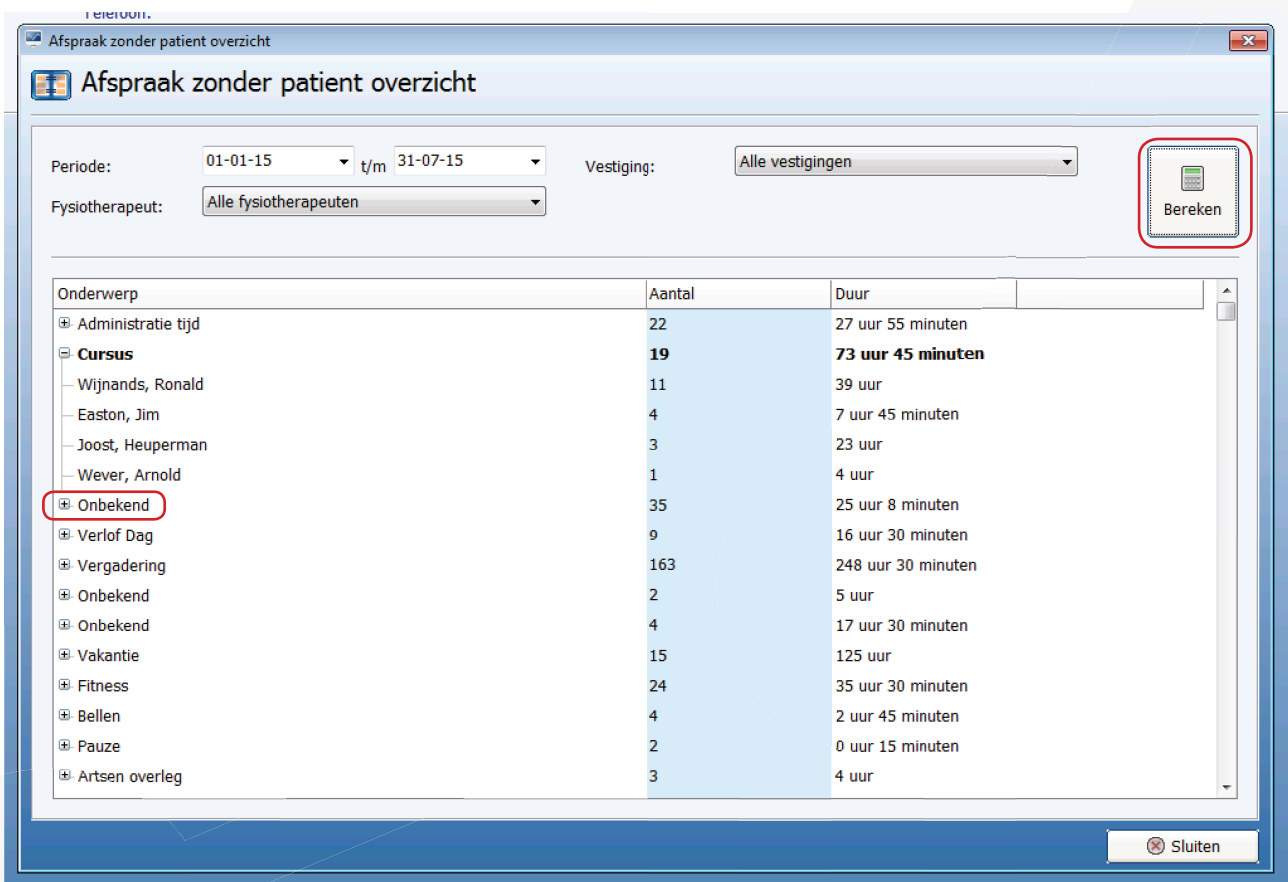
Telefoon:

Afspraak zonder patient overzicht

Afspraak zonder patient overzicht

Periode: 01-01-15 t/m 31-07-15

Vestiging: Alle vestigingen

Fysiotherapeut: Alle fysiotherapeuten

Bereken

| Onderwerp | Aantal | Duur |
|---|---|---|
| Administratie tijd | 22 | 27 uur 55 minuten |
| **Cursus** | **19** | **73 uur 45 minuten** |
| Wijnands, Ronald | 11 | 39 uur |
| Easton, Jim | 4 | 7 uur 45 minuten |
| Joost, Heuperman | 3 | 23 uur |
| Wever, Arnold | 1 | 4 uur |
| Onbekend | 35 | 25 uur 8 minuten |
| Verlof Dag | 9 | 16 uur 30 minuten |
| Vergadering | 163 | 248 uur 30 minuten |
| Onbekend | 2 | 5 uur |
| Onbekend | 4 | 17 uur 30 minuten |
| Vakantie | 15 | 125 uur |
| Fitness | 24 | 35 uur 30 minuten |
| Bellen | 4 | 2 uur 45 minuten |
| Pauze | 2 | 0 uur 15 minuten |
| Artsen overleg | 3 | 4 uur |

Sluiten